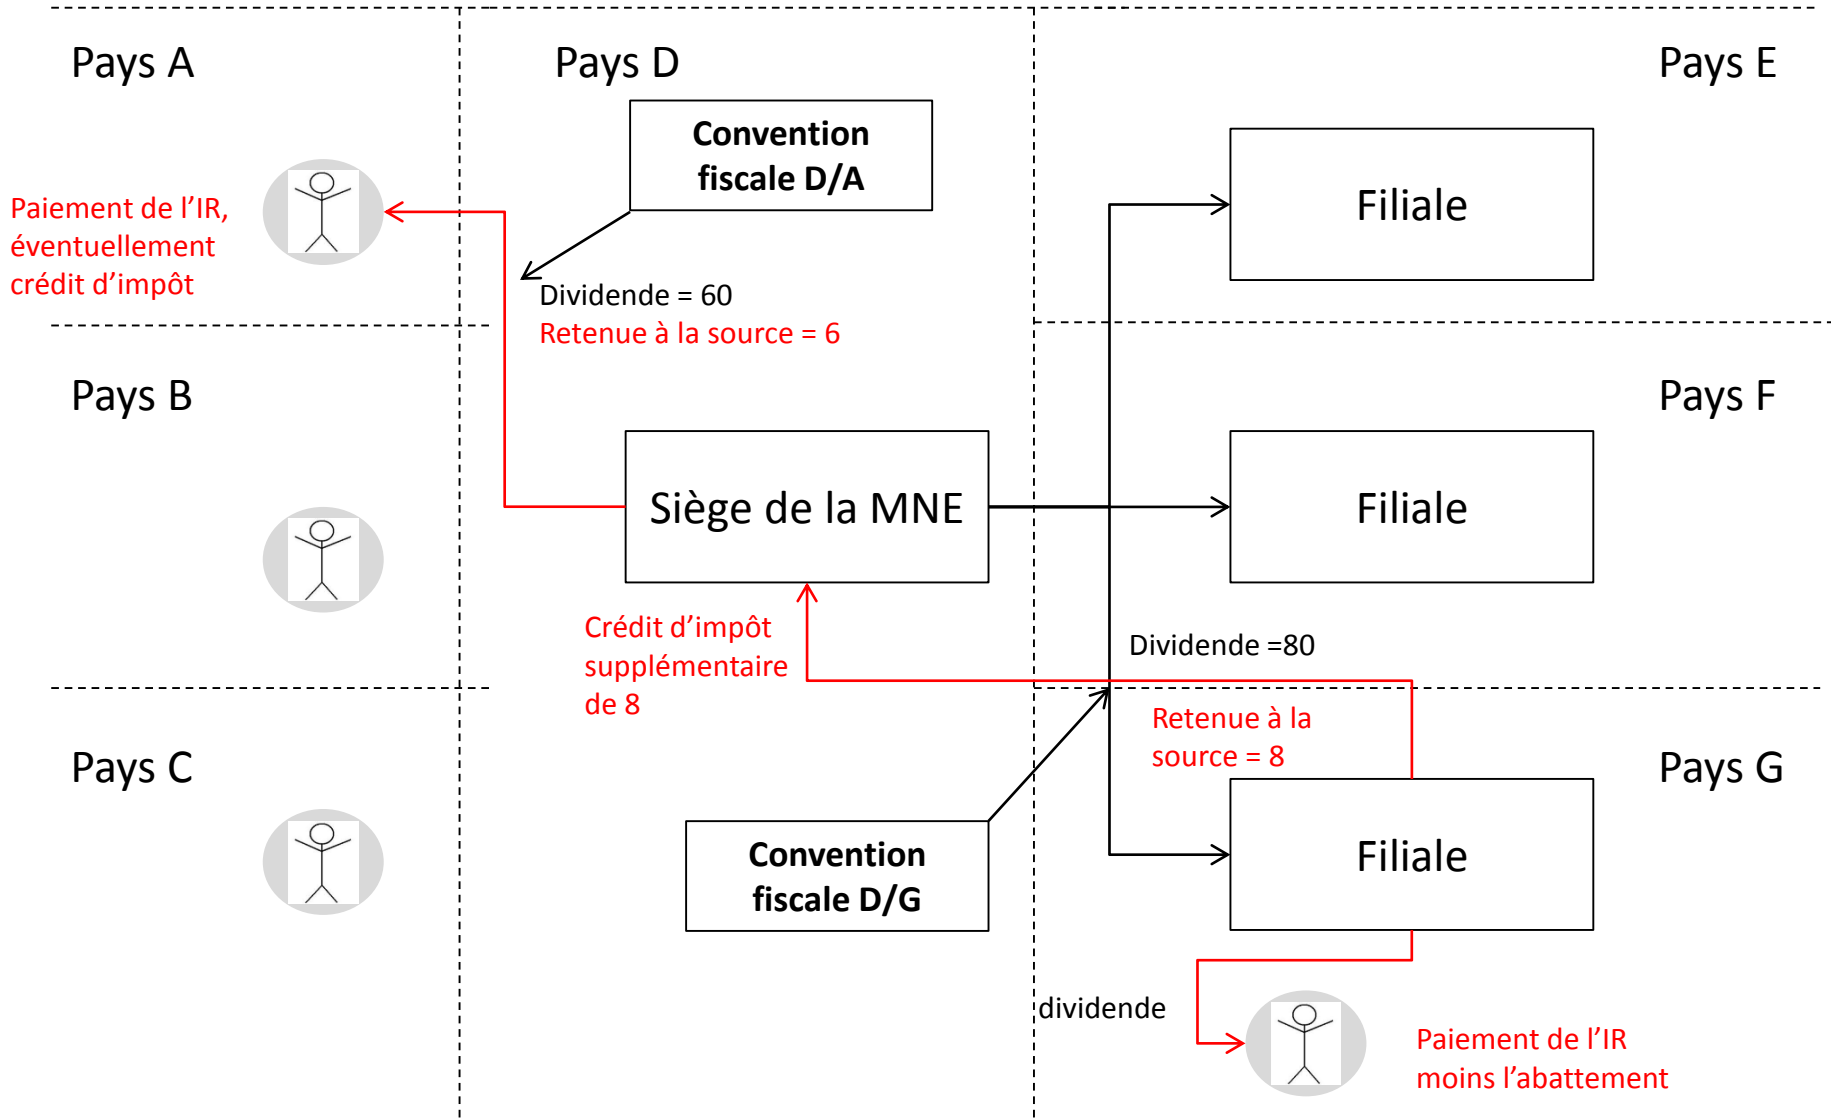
Pays A

Pays D

Pays E

Convention fiscale D/A

Paiement de l’IR, éventuellement crédit d’impôt

Filiale

Dividende = 60
Retenue à la source = 6

Pays B

Pays F

Siège de la MNE

Filiale

Crédit d’impôt supplémentaire de 8

Dividende =80

Retenue à la source = 8

Pays C

Pays G

Convention fiscale D/G

Filiale

dividende

Paiement de l’IR moins l’abattement